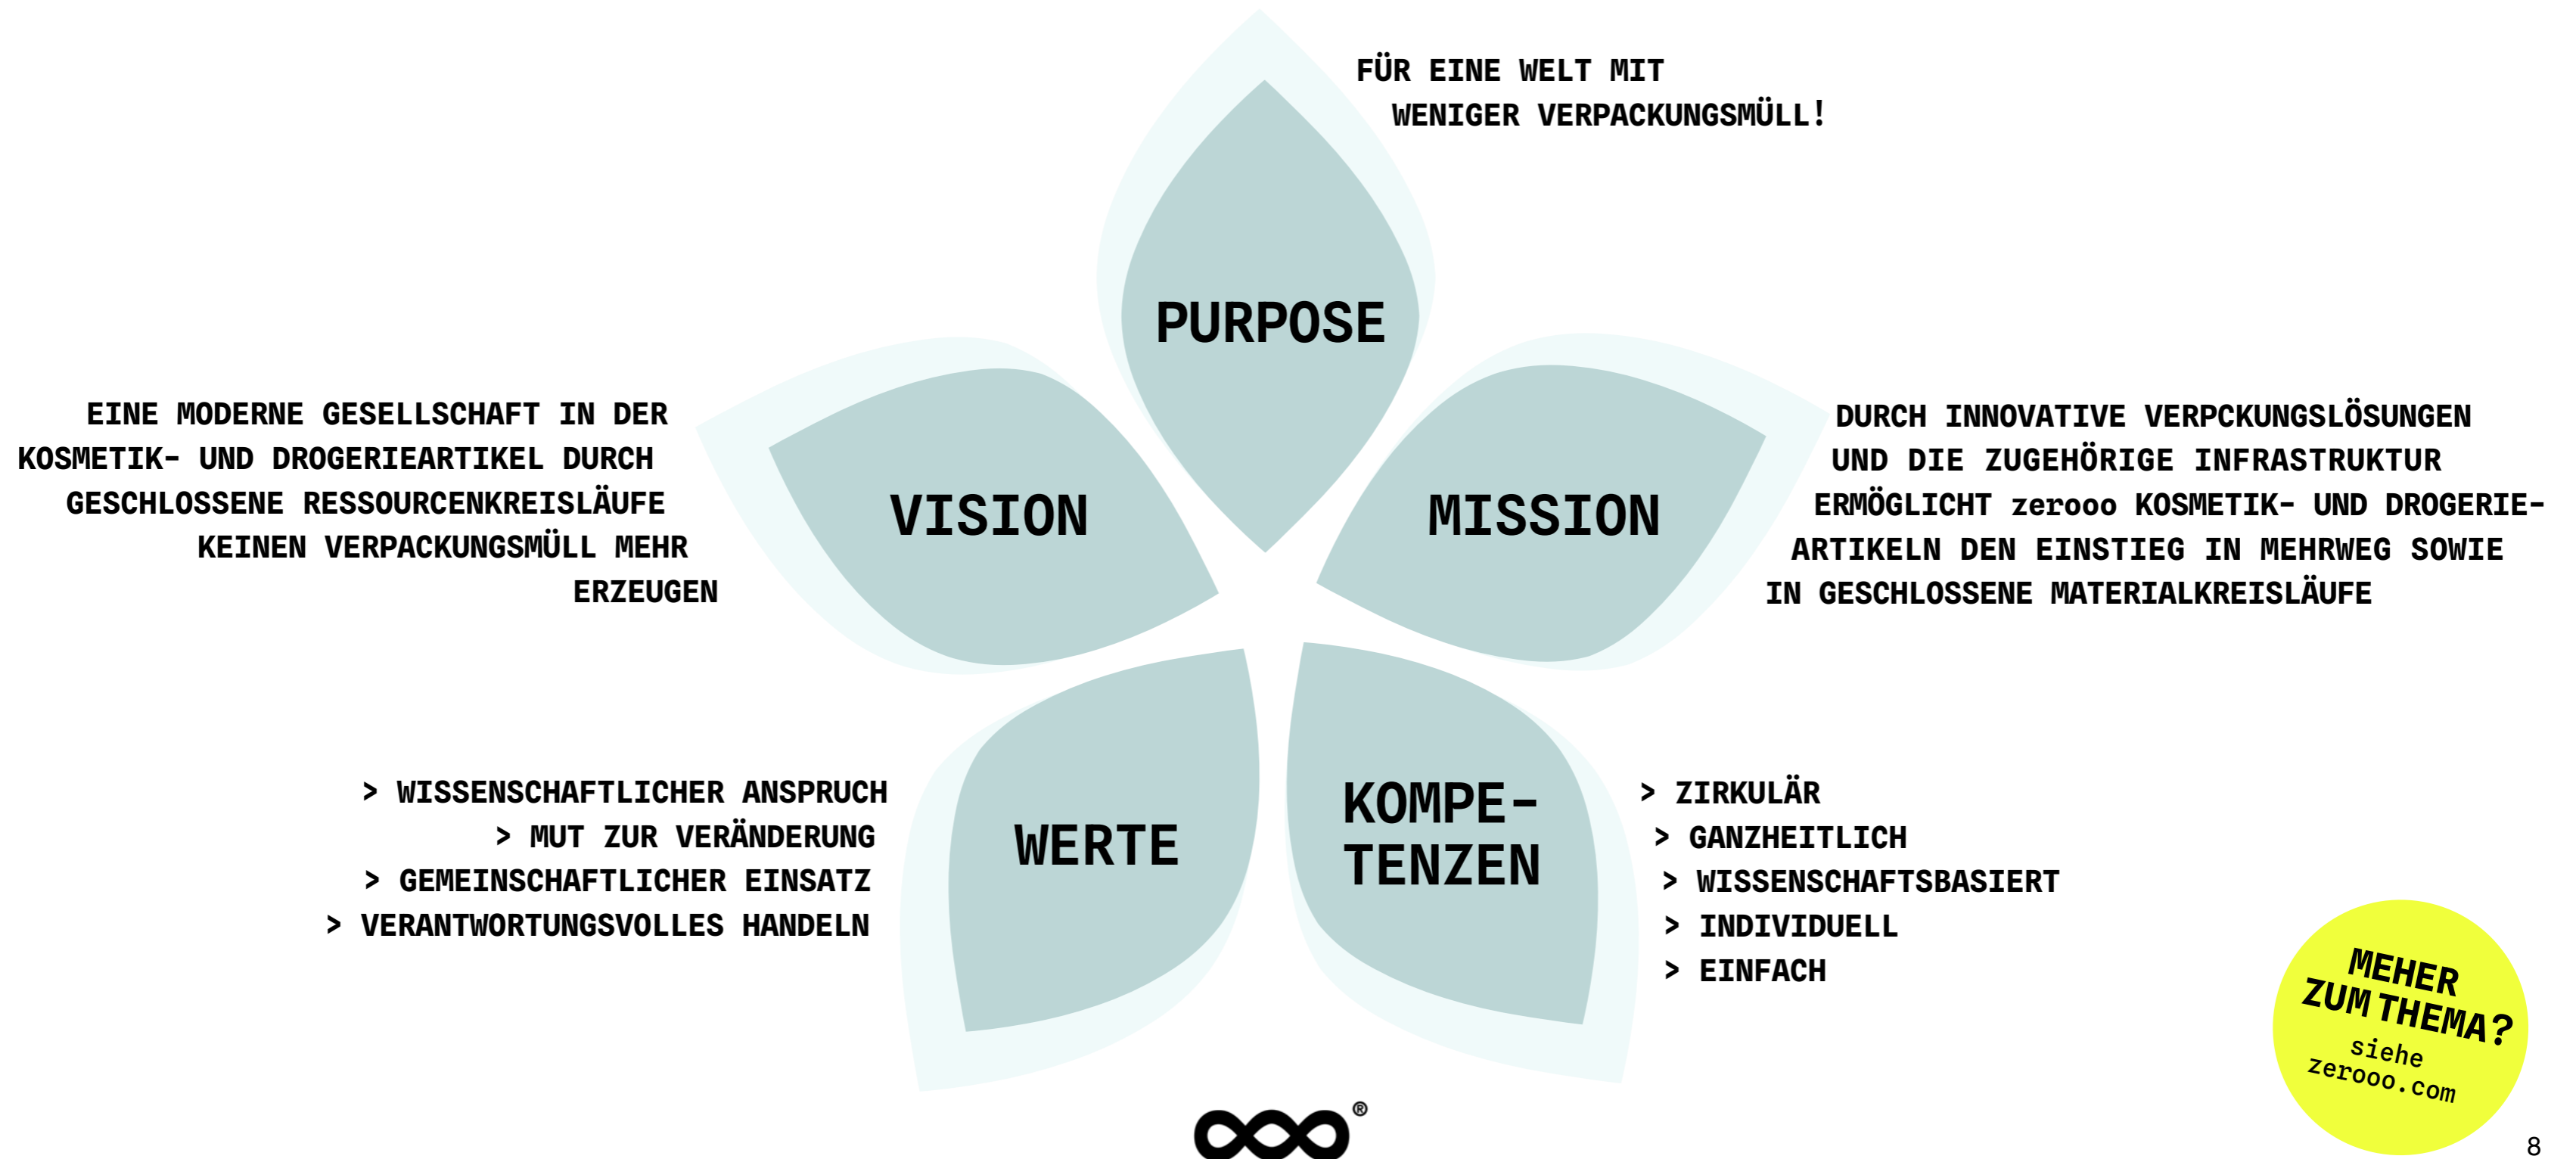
FÜR EINE WELT MIT
WENIGER VERPACKUNGSMÜLL!

PURPOSE

EINE MODERNE GESELLSCHAFT IN DER KOSMETIK- UND DROGERIEARTIKEL DURCH GESCHLOSSENE RESSOURCENKREISLÄUFE KEINEN VERPACKUNGSMÜLL MEHR ERZEUGEN

VISION

MISSION

DURCH INNOVATIVE VERPCKUNGSLÖSUNGEN UND DIE ZUGEHÖRIGE INFRASTRUKTUR ERMÖGLICHT zerooo KOSMETIK- UND DROGERIE-ARTIKELN DEN EINSTIEG IN MEHRWEG SOWIE IN GESCHLOSSENE MATERIALKREISLÄUFE

> WISSENSCHAFTLICHER ANSPRUCH
> MUT ZUR VERÄNDERUNG
> GEMEINSCHAFTLICHER EINSATZ
> VERANTWORTUNGSVOLLES HANDELN

WERTE

KOMPE-
TENZEN

> ZIRKULÄR
> GANZHEITLICH
> WISSENSCHAFTSBASIERT
> INDIVIDUELL
> EINFACH

MEHER ZUM THEMA?
siehe
zerooo.com

®

8